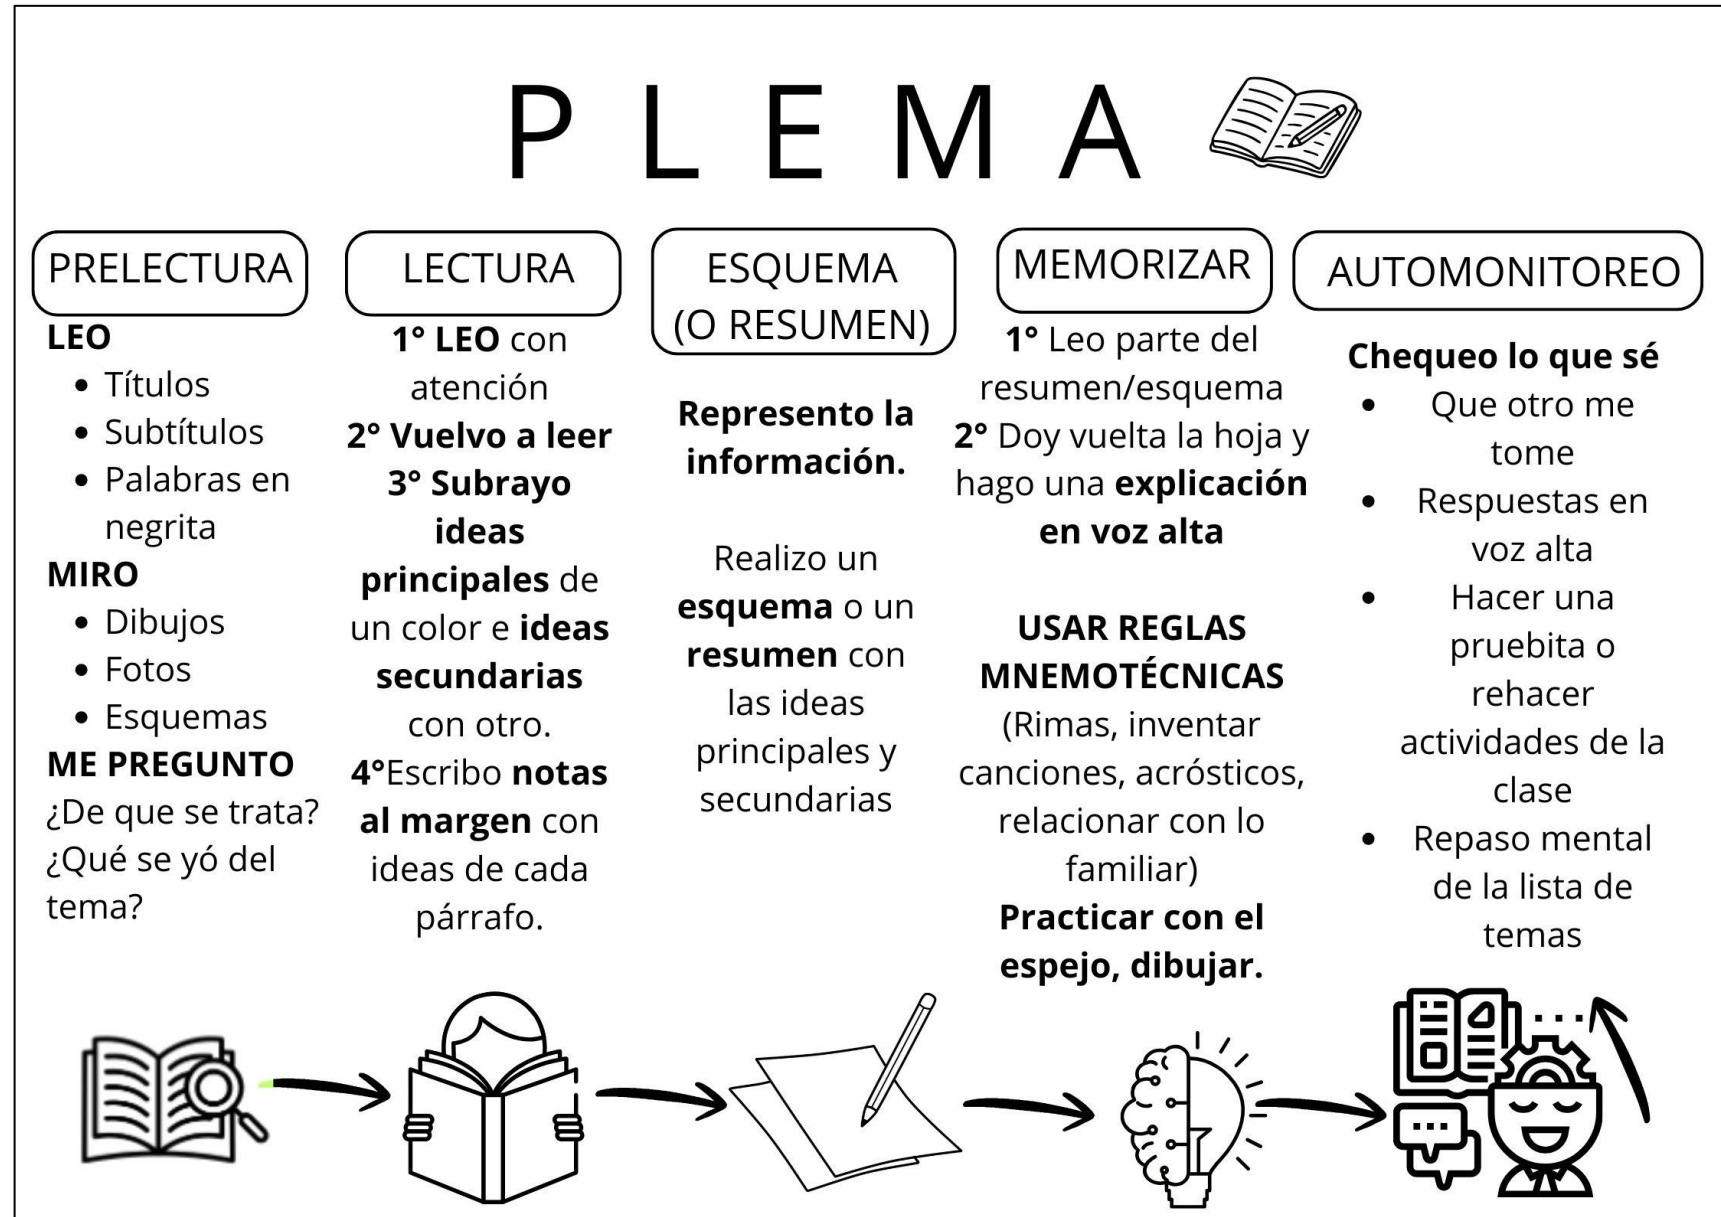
P L E M A

PRELECTURA

LEO
• Títulos
• Subtítulos
• Palabras en negrita
MIRO
• Dibujos
• Fotos
• Esquemas
ME PREGUNTO
¿De que se trata? ¿Qué se yó del tema?

LECTURA

1° LEO con atención
2° Vuelvo a leer
3° Subrayo ideas principales de un color e ideas secundarias con otro.
4°Escribo notas al margen con ideas de cada párrafo.

ESQUEMA (O RESUMEN)

Represento la información.

Realizo un esquema o un resumen con las ideas principales y secundarias

MEMORIZAR

1° Leo parte del resumen/esquema
2° Doy vuelta la hoja y hago una explicación en voz alta

USAR REGLAS MNEMOTÉCNICAS
(Rimas, inventar canciones, acrósticos, relacionar con lo familiar)
Practicar con el espejo, dibujar.

AUTOMONITOREO

Chequeo lo que sé
• Que otro me tome
• Respuestas en voz alta
• Hacer una pruebita o rehacer actividades de la clase
• Repaso mental de la lista de temas